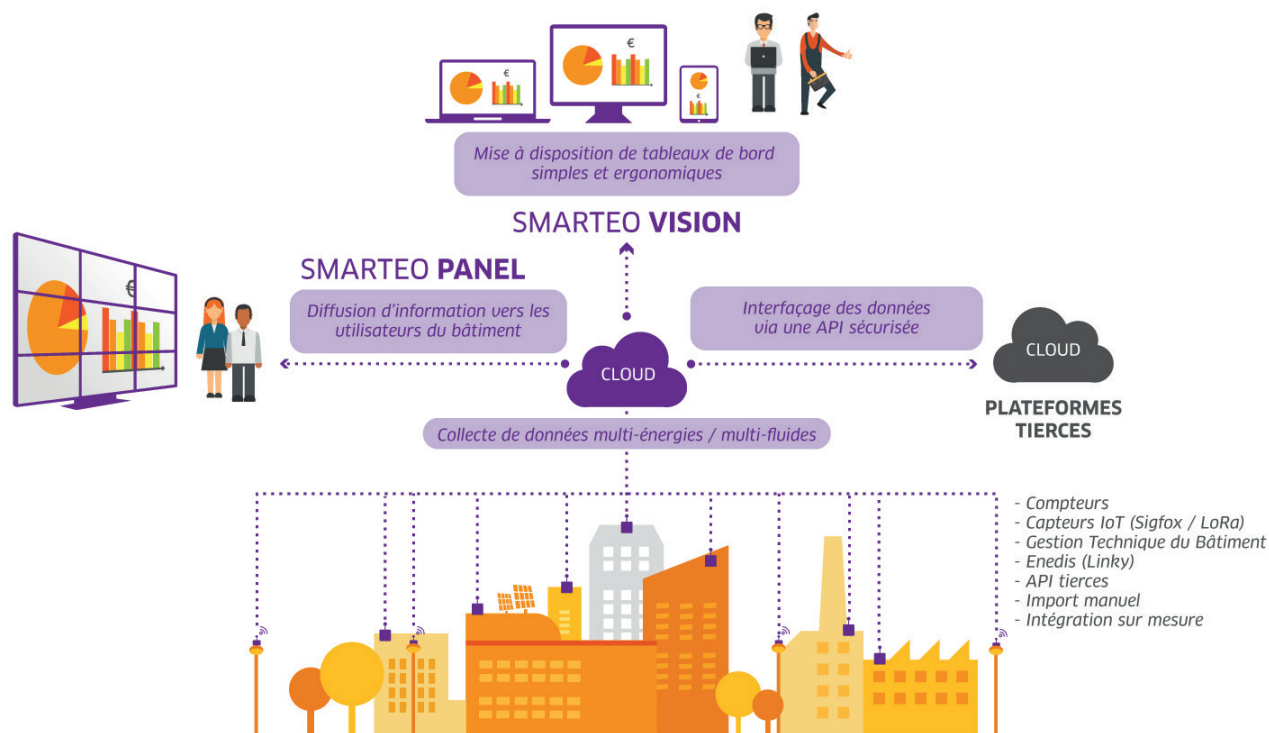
€

€

€

€

Mise à disposition de tableaux de bord simples et ergonomiques

SMARTEO VISION

SMARTEO PANEL

Diffusion d'information vers les utilisateurs du bâtiment

Interfaçage des données via une API sécurisée

CLOUD

CLOUD

PLATEFORMES TIERCES

Collecte de données multi-énergies / multi-fluides

- Compteurs
- Capteurs IoT (Sigfox / LoRa)
- Gestion Technique du Bâtiment
- Enedis (Linky)
- API tierces
- Import manuel
- Intégration sur mesure